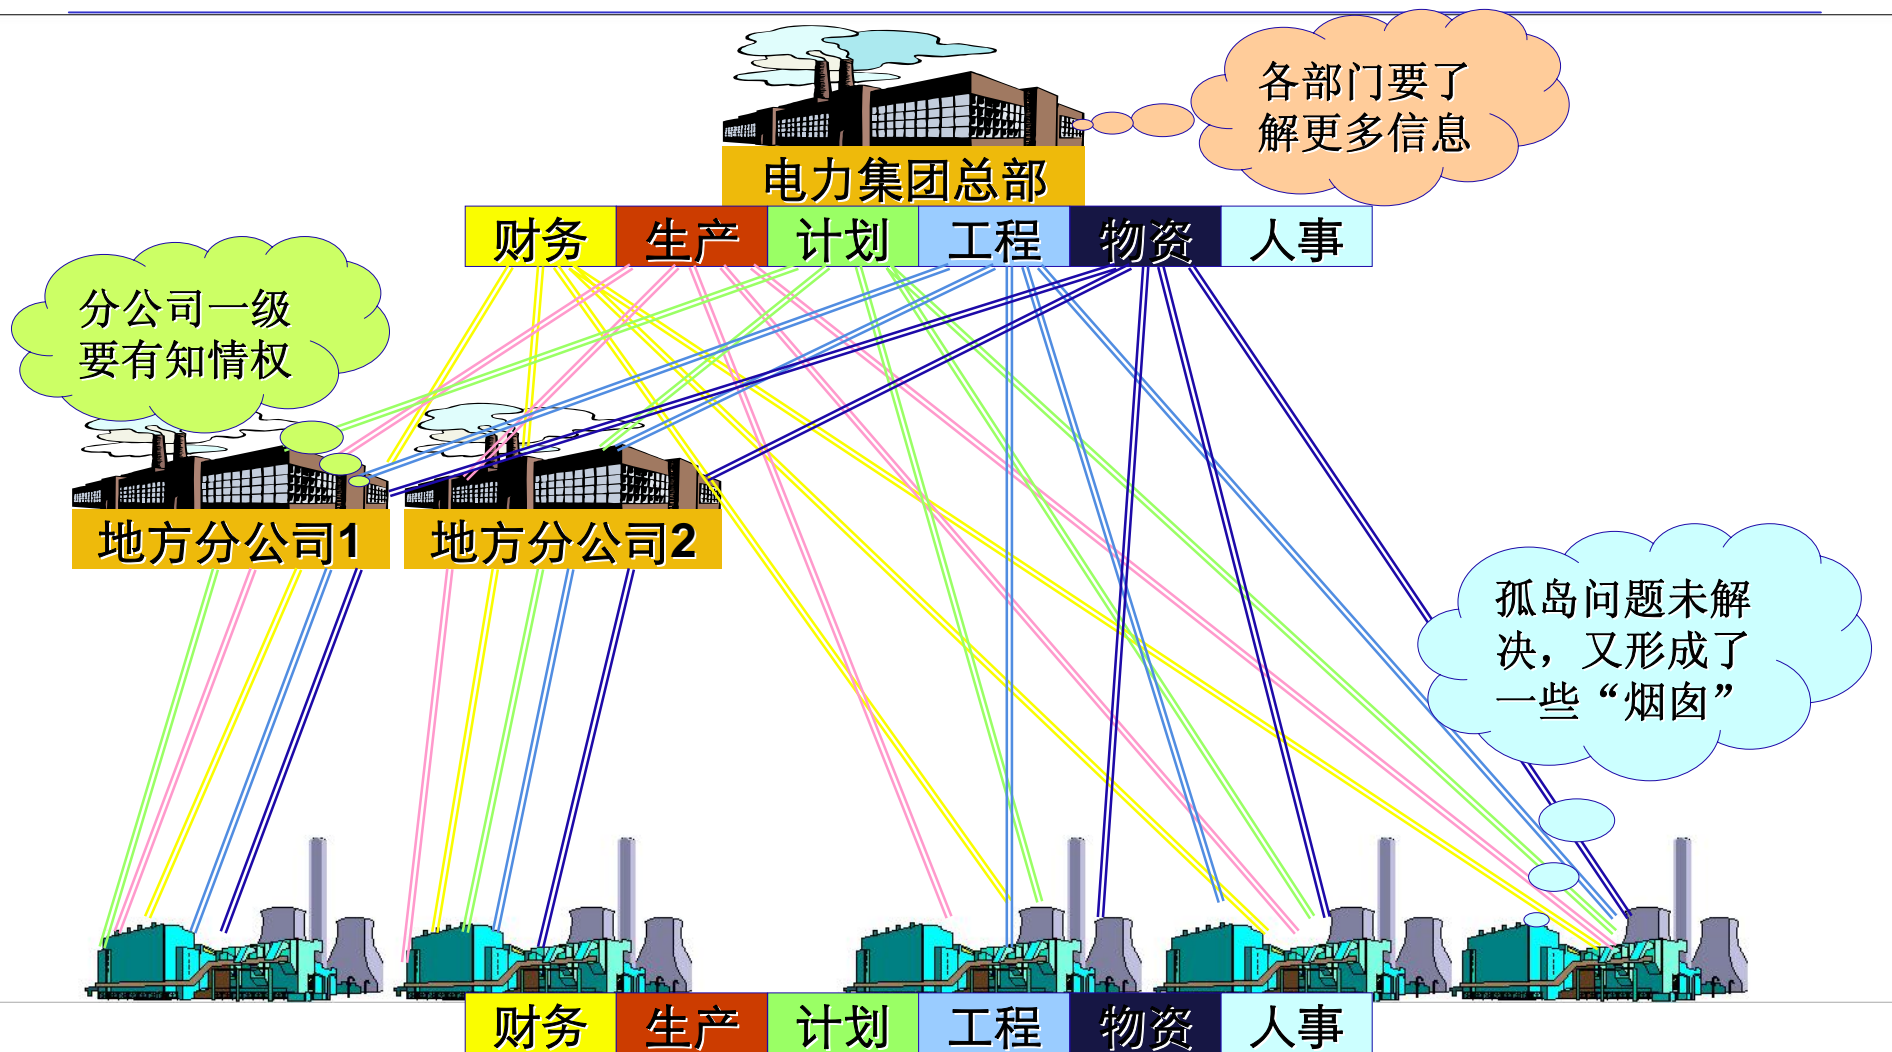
各部门要了解更多信息

电力集团总部

| 财务 | 生产 | 计划 | 工程 | 物资 | 人事 |
|---|---|---|---|---|---|

分公司一级要有知情权

地方分公司1

地方分公司2

孤岛问题未解决，又形成了一些“烟囱”

| 财务 | 生产 | 计划 | 工程 | 物资 | 人事 |
|---|---|---|---|---|---|